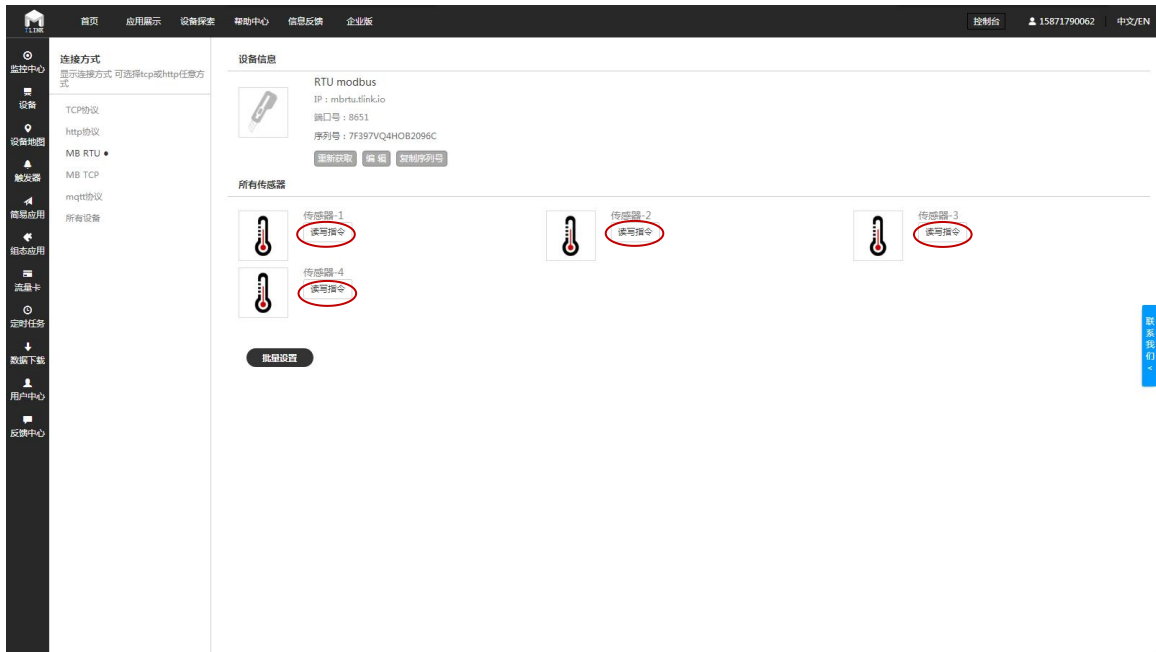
TLINK

首页 应用展示 设备探索 帮助中心 信息反馈 企业版

控制台 15871790062 中文/EN

监控中心
设备
设备地图
触发器
简易应用
组态应用
流量卡
定时任务
数据下载
用户中心
反馈中心

连接方式
显示连接方式 可选择tcp或http任意方式

TCP协议
http协议
MB RTU ●
MB TCP
mqtt协议
所有设备

设备信息

RTU modbus
IP：mbrtu.tlink.io
端口号：8651
序列号：7F397VQ4HOB2096C

重新获取 编辑 复制序列号

所有传感器

传感器-1
读写指令

传感器-2
读写指令

传感器-3
读写指令

传感器-4
读写指令

批量设置

联系我们 <